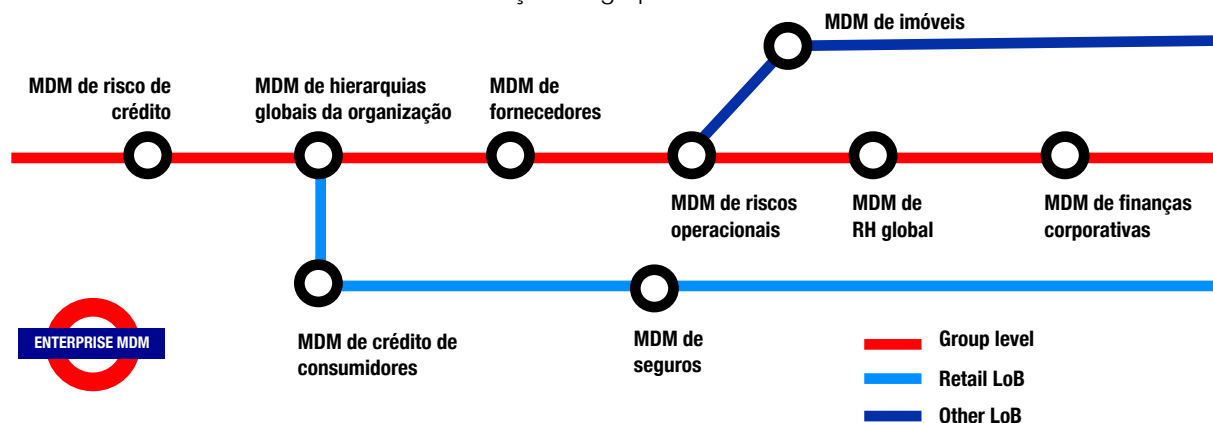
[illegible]

MDM de imóveis

MDM de risco de crédito

MDM de hierarquias globais da organização

MDM de fornecedores

MDM de riscos operacionais

MDM de RH global

MDM de finanças corporativas

MDM de crédito de consumidores

MDM de seguros

ENTERPRISE MDM

Group level

Retail LoB

Other LoB